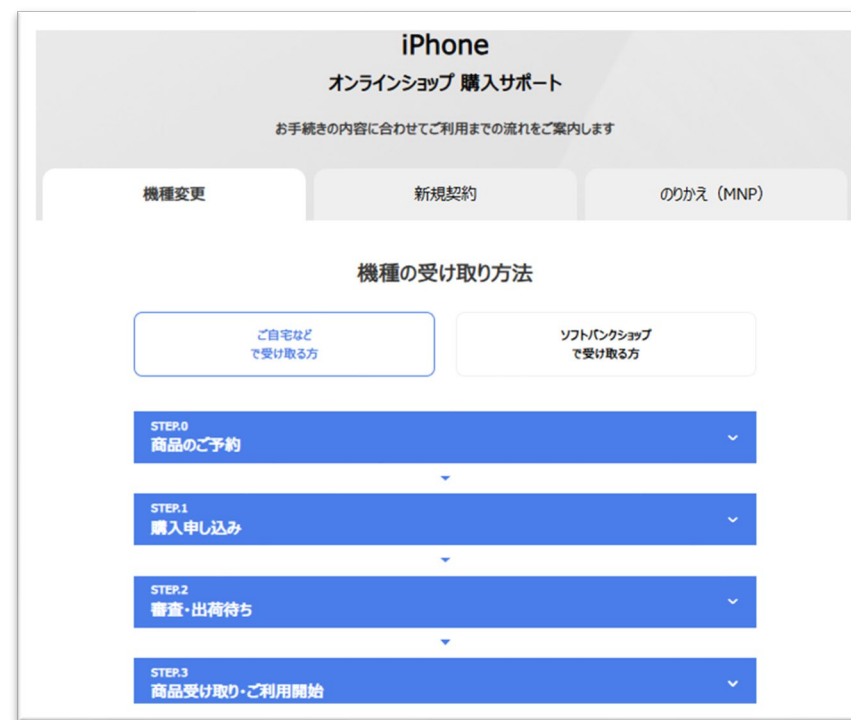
iPhone
オンラインショップ 購入サポート

お手続きの内容に合わせてご利用までの流れをご案内します

機種変更

新規契約

のりかえ（MNP）

機種の受け取り方法

ご自宅など
で受け取る方

ソフトバンクショップ
で受け取る方

STEP.0
商品のご予約

STEP.1
購入申し込み

STEP.2
審査・出荷待ち

STEP.3
商品受け取り・ご利用開始